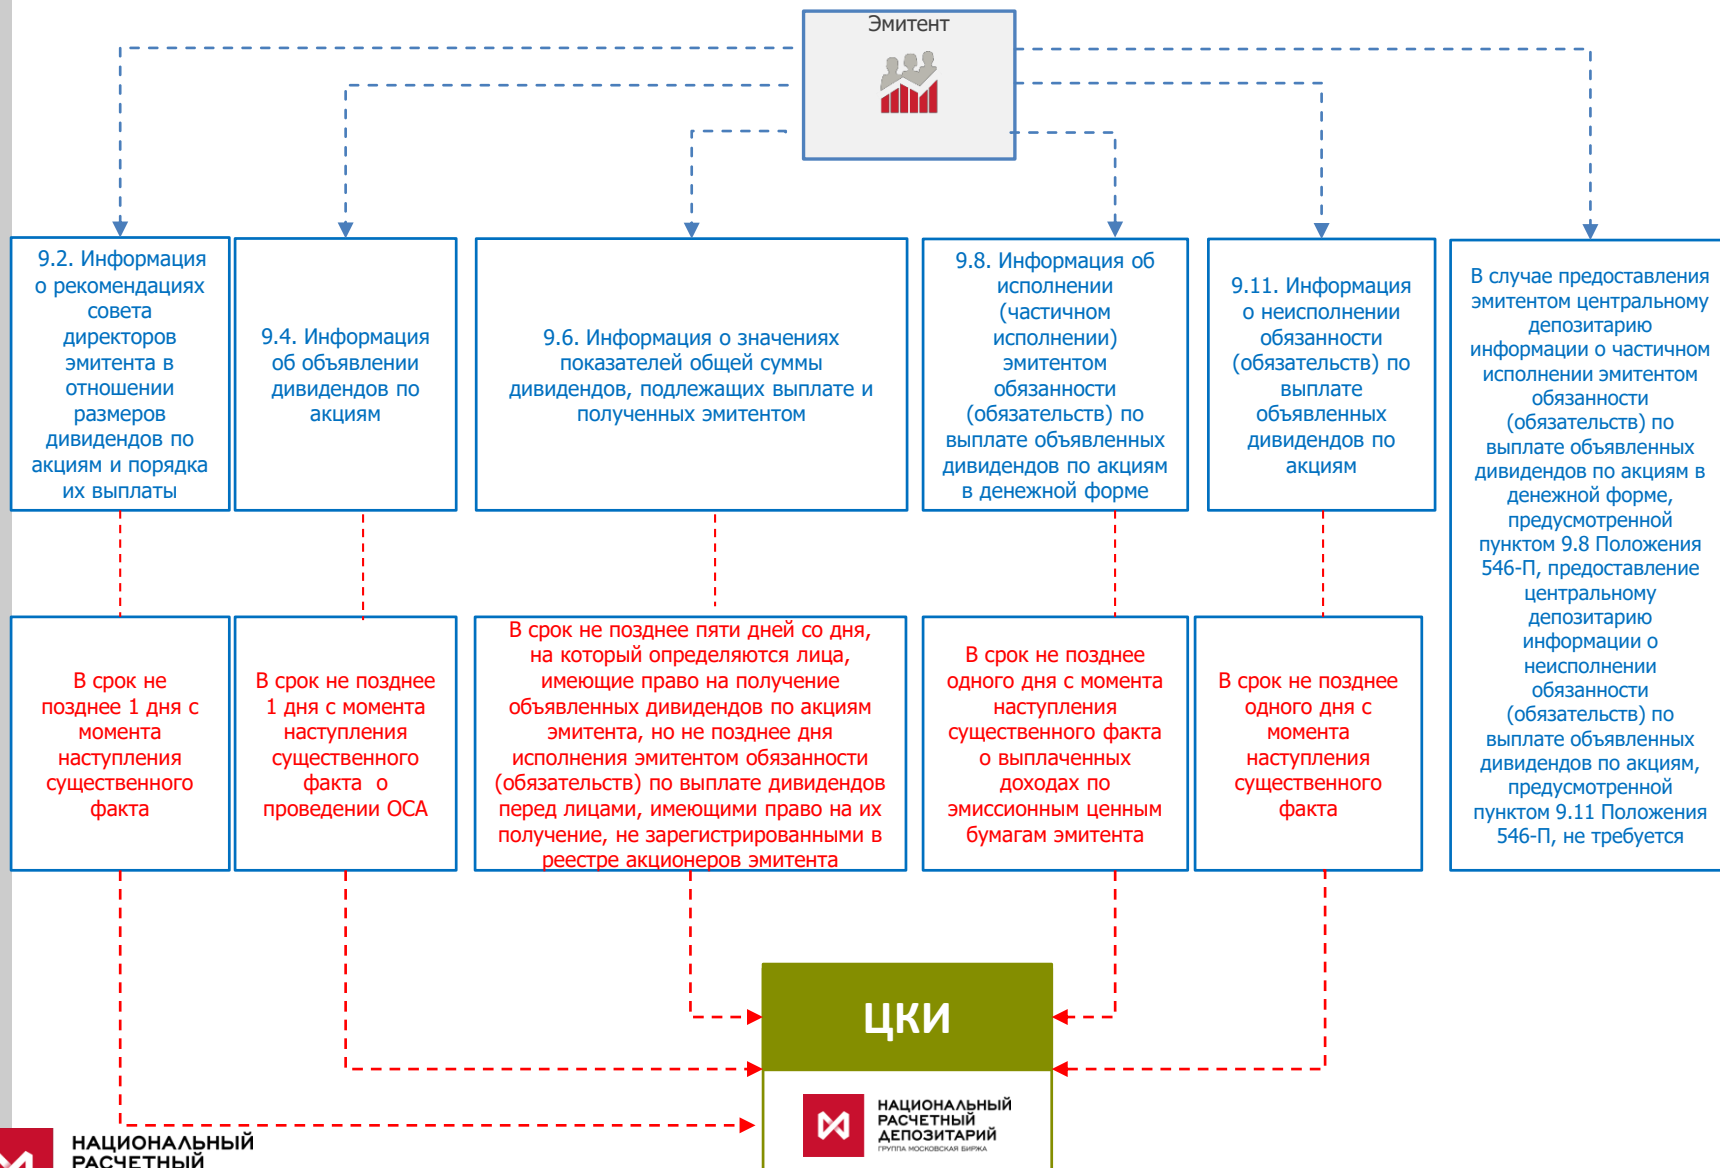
Эмитент

9.2. Информация о рекомендациях совета директоров эмитента в отношении размеров дивидендов по акциям и порядка их выплаты

9.4. Информация об объявлении дивидендов по акциям

9.6. Информация о значениях показателей общей суммы дивидендов, подлежащих выплате и полученных эмитентом

9.8. Информация об исполнении (частичном исполнении) эмитентом обязанности (обязательств) по выплате объявленных дивидендов по акциям в денежной форме

9.11. Информация о неисполнении обязанности (обязательств) по выплате объявленных дивидендов по акциям

В случае предоставления эмитентом центральному депозитарию информации о частичном исполнении эмитентом обязанности (обязательств) по выплате объявленных дивидендов по акциям в денежной форме, предусмотренной пунктом 9.8 Положения 546-П, предоставление центральному депозитарию информации о неисполнении обязанности (обязательств) по выплате объявленных дивидендов по акциям, предусмотренной пунктом 9.11 Положения 546-П, не требуется

В срок не позднее 1 дня с момента наступления существенного факта

В срок не позднее 1 дня с момента наступления существенного факта о проведении ОСА

В срок не позднее пяти дней со дня, на который определяются лица, имеющие право на получение объявленных дивидендов по акциям эмитента, но не позднее дня исполнения эмитентом обязанности (обязательств) по выплате дивидендов перед лицами, имеющими право на их получение, не зарегистрированными в реестре акционеров эмитента

В срок не позднее одного дня с момента наступления существенного факта о выплаченных доходах по эмиссионным ценным бумагам эмитента

В срок не позднее одного дня с момента наступления существенного факта

ЦКИ

НАЦИОНАЛЬНЫЙ РАСЧЕТНЫЙ ДЕПОЗИТАРИЙ
ГРУППА МОСКОВСКАЯ БИРЖА

НАЦИОНАЛЬНЫЙ РАСЧЕТНЫЙ